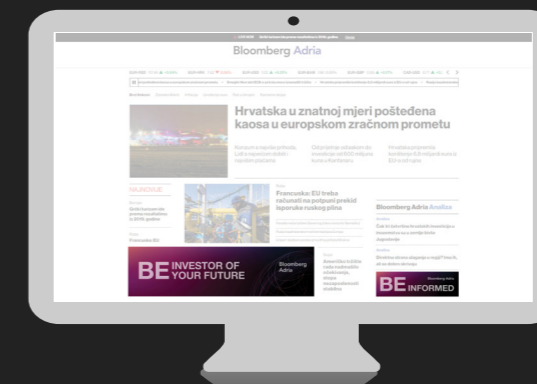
Bloomberg Adria

Hrvatska u znatnoj mjeri pošteđena kaosa u europskom zračnom prometu

NAJNOVIJE

Francuska: EU treba računati na potpuni prekid isporuke ruskog plina

Bloomberg Adria Analiza

BE INVESTOR OF YOUR FUTURE

Bloomberg Adria

BE INFORMED

Bloomberg Adria